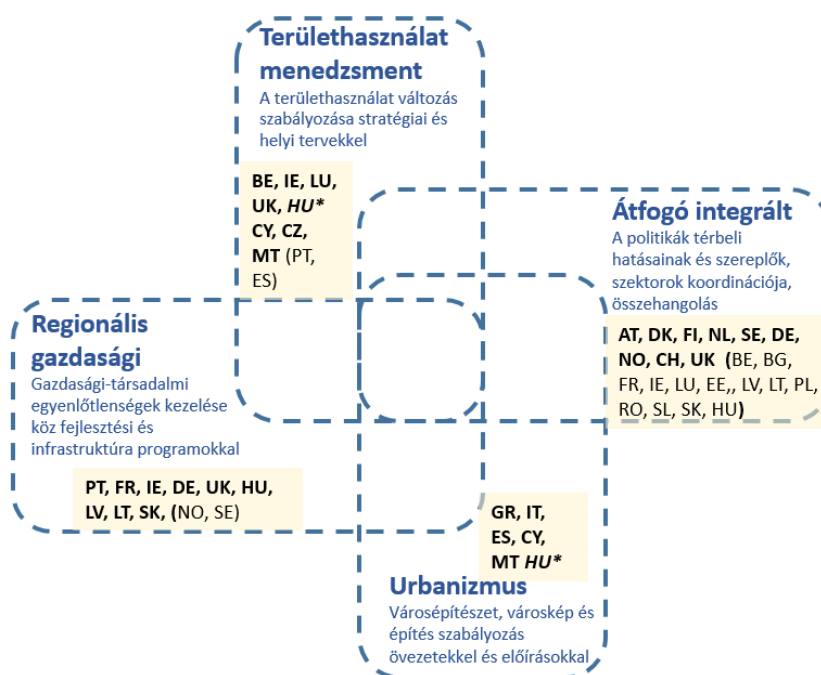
Területhasználat menedzsment
A területhasználat változás szabályozása stratégiai és helyi tervekkel

BE, IE, LU, UK, *HU\** CY, CZ, MT (PT, ES)

Átfogó integrált
A politikák térbeli hatásainak és szereplők, szektorok koordinációja, összehangolás

AT, DK, FI, NL, SE, DE, NO, CH, UK (BE, BG, FR, IE, LU, EE,, LV, LT, PL, RO, SL, SK, HU)

Regionális gazdasági
Gazdasági-társadalmi egyenlőtlenségek kezelése köz fejlesztési és infrastruktúra programokkal

PT, FR, IE, DE, UK, HU, LV, LT, SK, (NO, SE)

GR, IT, ES, CY, MT *HU\**

Urbanizmus
Városépítészet, városkép és építés szabályozás övezetekkel és előírásokkal